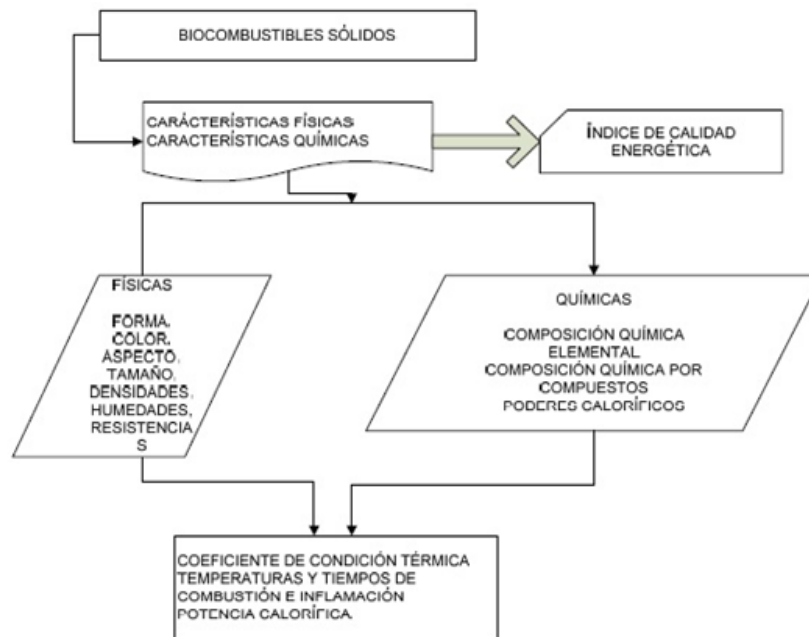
BIOCOMBUSTIBLES SÓLIDOS

CARÁCTERÍSTICAS FÍSICAS
CARACTERÍSTICAS QUÍMICAS

ÍNDICE DE CALIDAD ENERGÉTICA

FÍSICAS

FORMA, COLOR, ASPECTO, TAMAÑO, DENSIDADES, HUMEDADES, RESISTENCIAS

QUÍMICAS

COMPOSICIÓN QUÍMICA ELEMENTAL
COMPOSICIÓN QUÍMICA POR COMPUESTOS
PODERES CALORÍFICOS

COEFICIENTE DE CONDICIÓN TÉRMICA
TEMPERATURAS Y TIEMPOS DE COMBUSTIÓN E INFLAMACIÓN
POTENCIA CALORÍFICA